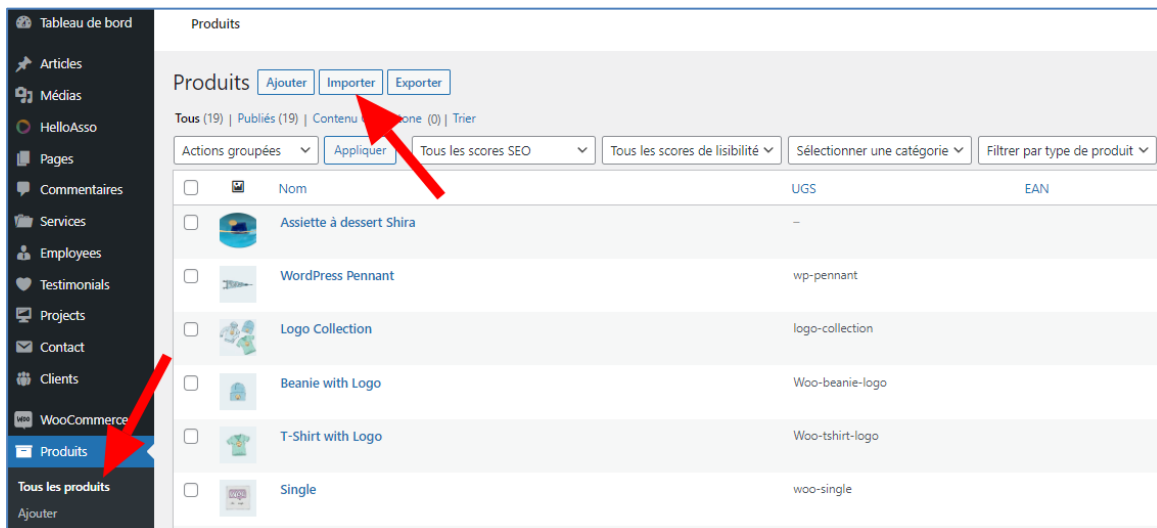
Tableau de bord
Articles
Médias
HelloAsso
Pages
Commentaires
Services
Employees
Testimonials
Projects
Contact
Clients
WooCommerce
Produits
Tous les produits
Ajouter

Produits

Produits Ajouter Importer Exporter

Tous (19) | Publiés (19) | Contenu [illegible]one (0) | Trier

Actions groupées | Appliquer | Tous les scores SEO | Tous les scores de lisibilité | Sélectionner une catégorie | Filtrer par type de produit

| | | Nom | UGS | EAN |
|---|---|---|---|---|
| | | Assiette à dessert Shira | – | |
| | | WordPress Pennant | wp-pennant | |
| | | Logo Collection | logo-collection | |
| | | Beanie with Logo | Woo-beanie-logo | |
| | | T-Shirt with Logo | Woo-tshirt-logo | |
| | | Single | woo-single | |